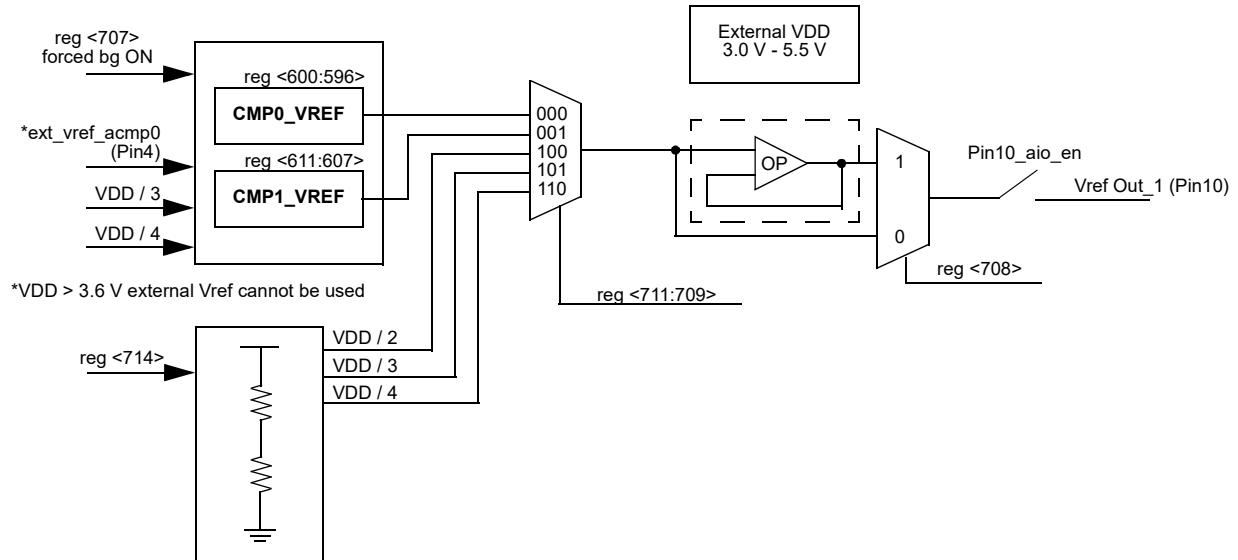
reg <707>
forced bg ON

reg <600:596>

CMP0_VREF

*ext_vref_acmp0
(Pin4)

reg <611:607>

CMP1_VREF

VDD / 3

VDD / 4

*VDD > 3.6 V external Vref cannot be used

External VDD
3.0 V - 5.5 V

000
001
100
101
110

OP

1

0

Pin10_aio_en

Vref Out_1 (Pin10)

reg <708>

reg <711:709>

reg <714>

VDD / 2

VDD / 3

VDD / 4